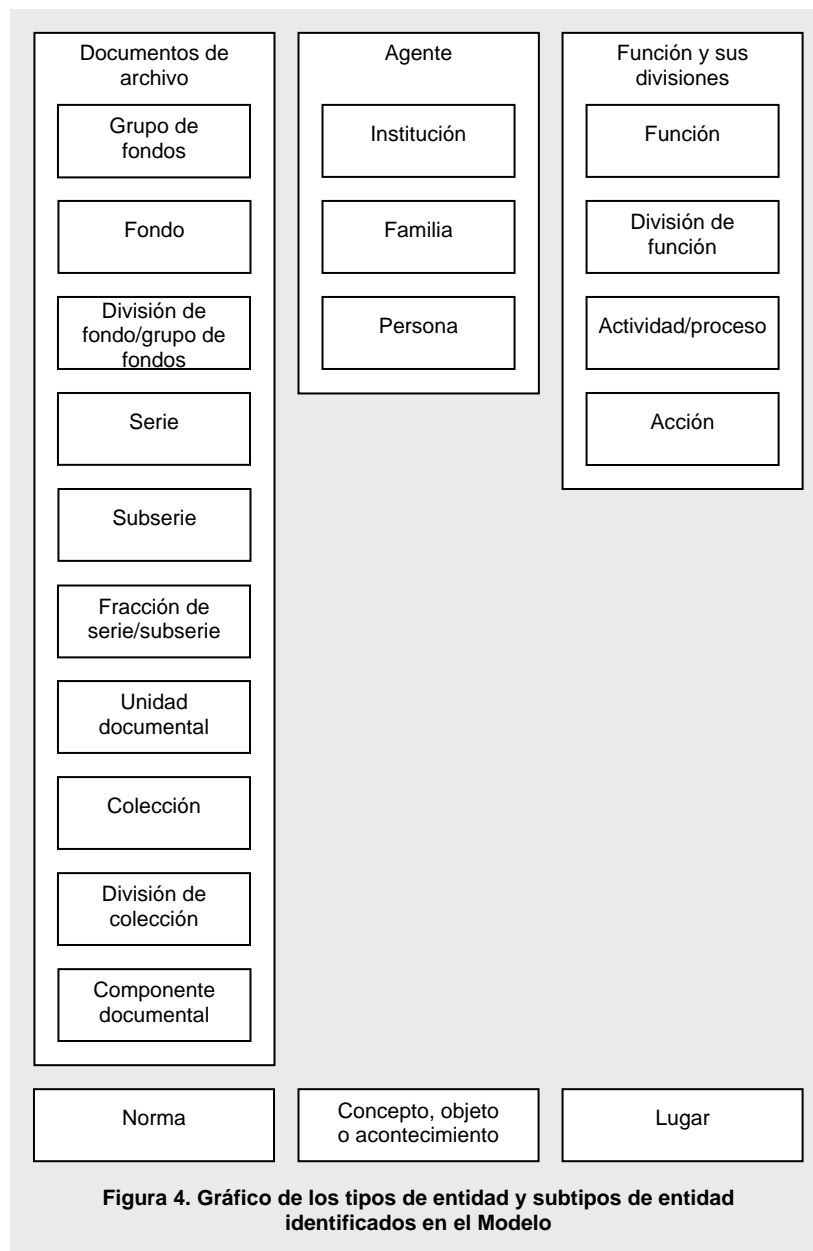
Documentos de archivo

Grupo de fondos

Fondo

División de fondo/grupo de fondos

Serie

Subserie

Fracción de serie/subserie

Unidad documental

Colección

División de colección

Componente documental

Agente

Institución

Familia

Persona

Función y sus divisiones

Función

División de función

Actividad/proceso

Acción

Norma

Concepto, objeto o acontecimiento

Lugar

**Figura 4. Gráfico de los tipos de entidad y subtipos de entidad identificados en el Modelo**